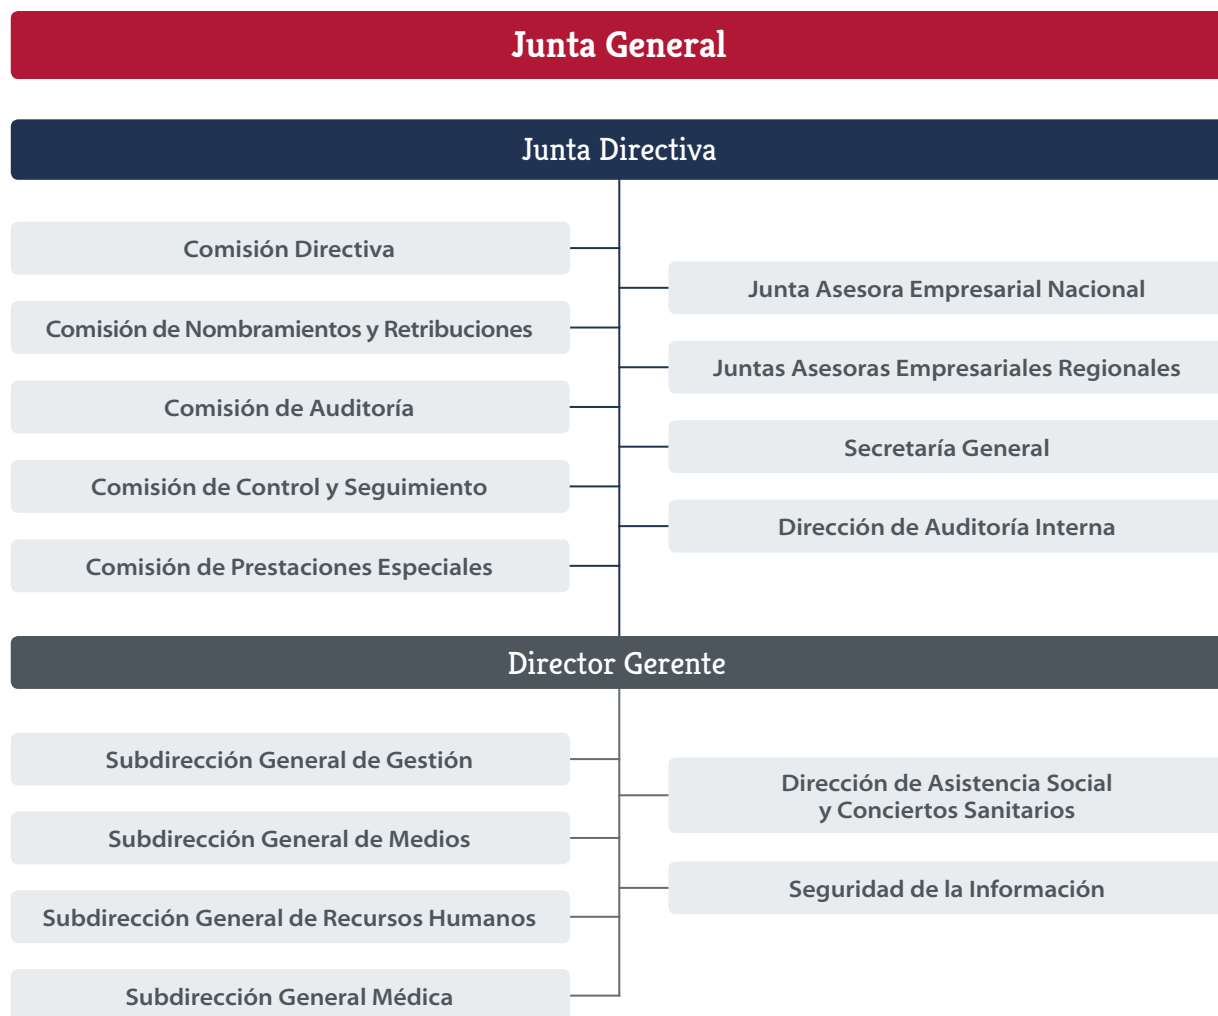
Junta General

Junta Directiva

Comisión Directiva

Comisión de Nombramientos y Retribuciones

Comisión de Auditoría

Comisión de Control y Seguimiento

Comisión de Prestaciones Especiales

Junta Asesora Empresarial Nacional

Juntas Asesoras Empresariales Regionales

Secretaría General

Dirección de Auditoría Interna

Director Gerente

Subdirección General de Gestión

Subdirección General de Medios

Subdirección General de Recursos Humanos

Subdirección General Médica

Dirección de Asistencia Social y Conciertos Sanitarios

Seguridad de la Información